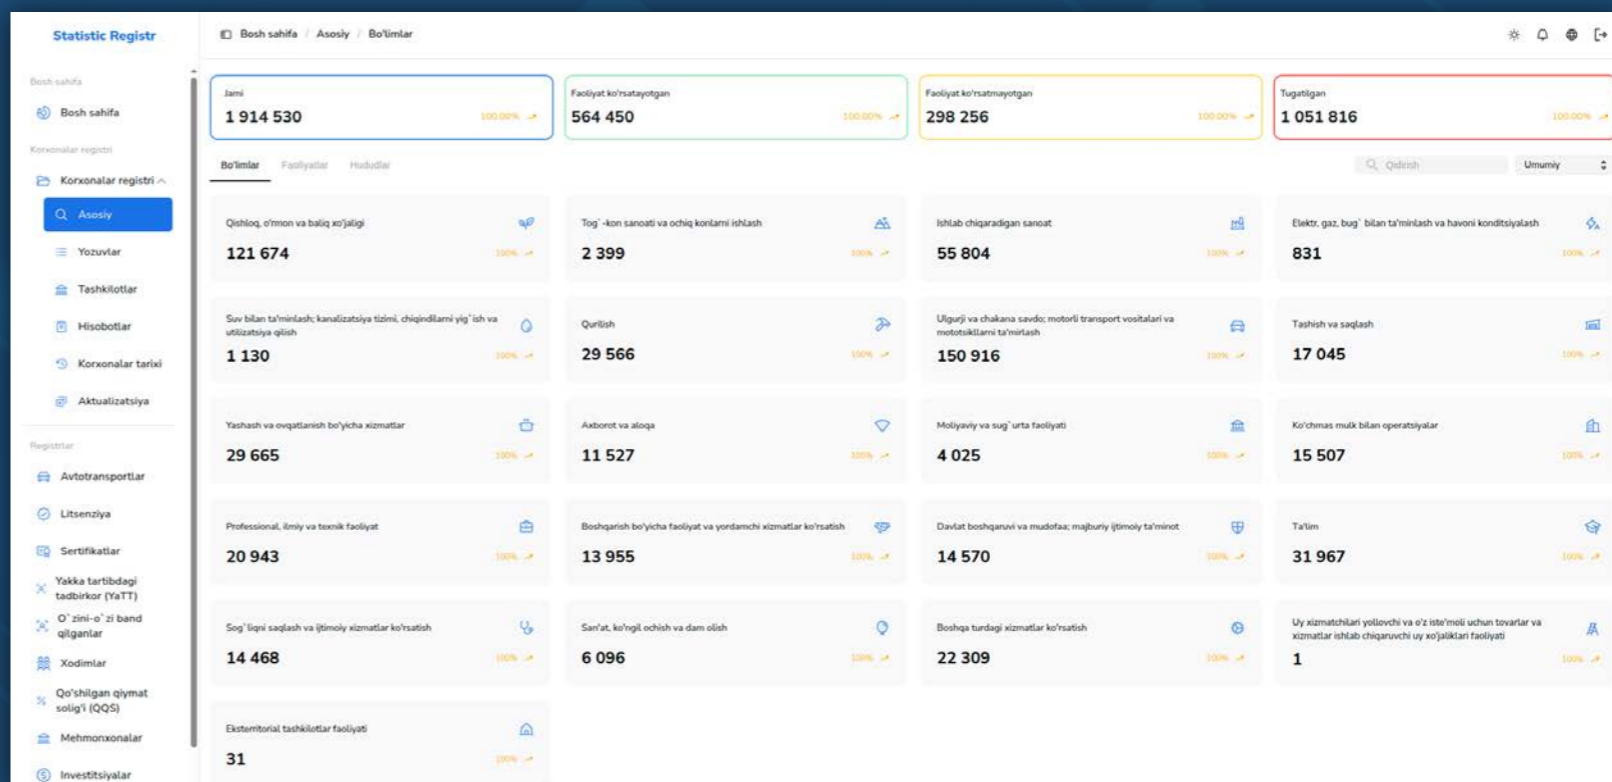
Statistic Registr

Bosh sahifa

Bosh sahifa

Korxonalar registri

Korxonalar registri

Asosiy

Yozuvlar

Tashkilotlar

Hisobotlar

Korxonalar tarixi

Aktualizatsiya

Registrlar

Avtotransportlar

Litsenziya

Sertifikatlar

Yakka tartibdagi tadbirkor (YaTT)

O`zini-o`zi band qilganlar

Xodimlar

Qo'shilgan qiymat solig'i (QQS)

Mehmonxonalar

Investitsiyalar

Bosh sahifa / Asosiy / Bo'limlar

Jami
1 914 530
100.00%

Faoliyat ko'rsatayotgan
564 450
100.00%

Faoliyat ko'rsatmayotgan
298 256
100.00%

Tugatilgan
1 051 816
100.00%

Bo'limlar Faoliyatlar Hududlar

Qidirish

Umumiy

Qishloq, o'rmon va baliq xo'jaligi
121 674
100%

Tog`-kon sanoati va ochiq konlarni ishlash
2 399
100%

Ishlab chiqaradigan sanoat
55 804
100%

Elektr, gaz, bug` bilan ta'minlash va havoni konditsiyalash
831
100%

Suv bilan ta'minlash; kanalizatsiya tizimi, chiqindilarni yig`ish va utilizatsiya qilish
1 130
100%

Qurilish
29 566
100%

Ulgurji va chakana savdo; motorli transport vositalari va mototsikllarni ta'mirlash
150 916
100%

Tashish va saqlash
17 045
100%

Yashash va ovqatlanish bo'yicha xizmatlar
29 665
100%

Axborot va aloqa
11 527
100%

Moliyaviy va sug`urta faoliyati
4 025
100%

Ko'chmas mulk bilan operatsiyalar
15 507
100%

Professional, ilmiy va texnik faoliyat
20 943
100%

Boshqarish bo'yicha faoliyat va yordamchi xizmatlar ko'rsatish
13 955
100%

Davlat boshqaruvi va mudofaa; majburiy ijtimoiy ta'minot
14 570
100%

Ta'lim
31 967
100%

Sog`liqni saqlash va ijtimoiy xizmatlar ko'rsatish
14 468
100%

San'at, ko'ngil ochish va dam olish
6 096
100%

Boshqa turdagi xizmatlar ko'rsatish
22 309
100%

Uy xizmatchilari yollovchi va o'z iste'moli uchun tovarlar va xizmatlar ishlab chiqaruvchi uy xo'jaliklari faoliyati
1
100%

Eksterritorial tashkilotlar faoliyati
31
100%